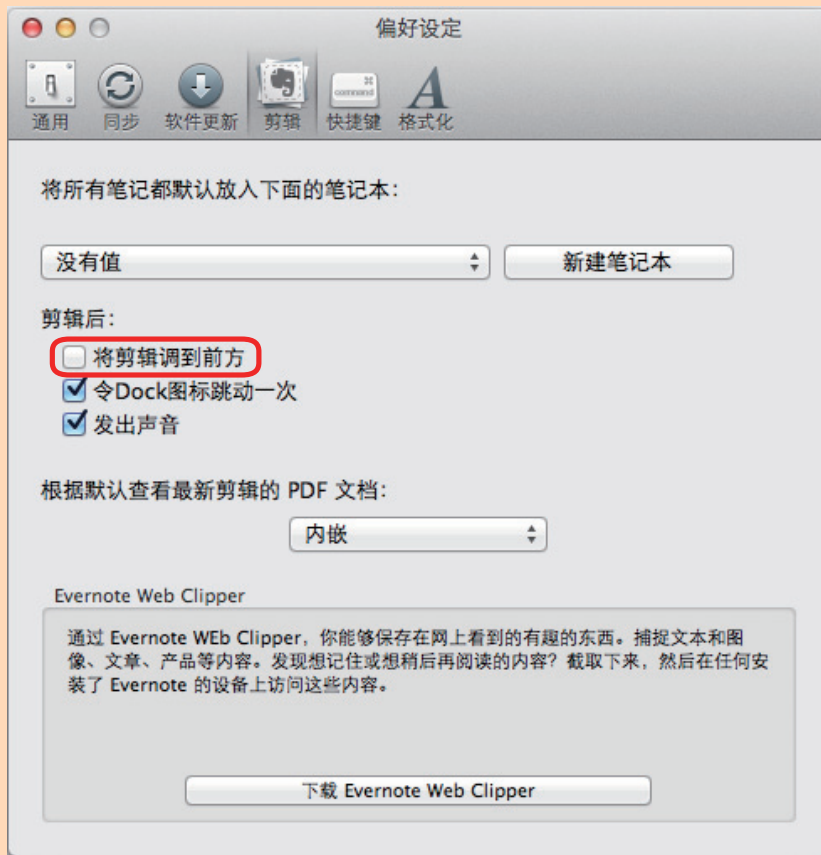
偏好设定

通用 同步 软件更新 剪辑 快捷键 格式化

command

将所有笔记都默认放入下面的笔记本:

没有值

新建笔记本

剪辑后:

将剪辑调到前方

令Dock图标跳动一次

发出声音

根据默认查看最新剪辑的 PDF 文档:

内嵌

Evernote Web Clipper

通过 Evernote WEb Clipper，你能够保存在网上看到的有趣的东西。捕捉文本和图像、文章、产品等内容。发现想记住或想稍后再阅读的内容? 截取下来，然后在任何安装了 Evernote 的设备上访问这些内容。

下载 Evernote Web Clipper